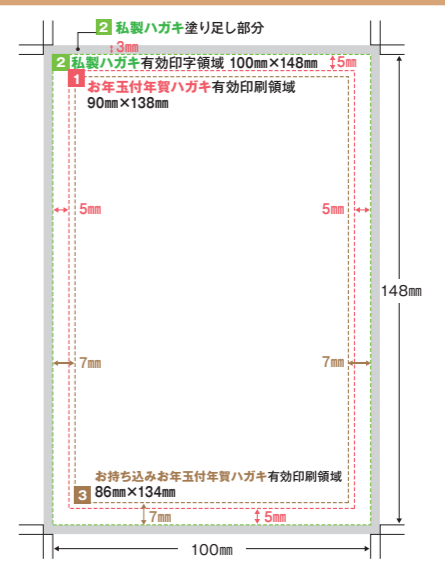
2 私製ハガキ塗り足し部分

3㎜

2 私製ハガキ有効印字領域 100㎜×148㎜

5㎜

1 お年玉付年賀ハガキ有効印刷領域 90㎜×138㎜

5㎜

5㎜

148㎜

7㎜

7㎜

お持ち込みお年玉付年賀ハガキ有効印刷領域

3 86㎜×134㎜

7㎜

5㎜

100㎜